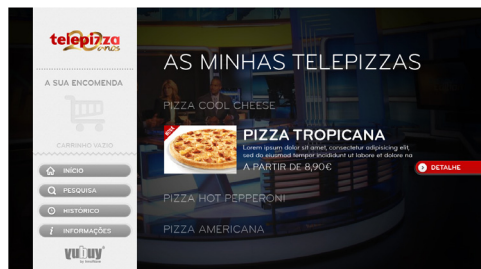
telepizza 20 anos

A SUA ENCOMENDA

CARRINHO VAZIO

INÍCIO

PESQUISA

HISTÓRICO

INFORMAÇÕES

vuduy

AS MINHAS TELEPIZZAS

PIZZA COOL CHEESE

NEW

PIZZA TROPICANA

Lorem ipsum dolor sit amet, consectetur adipisicing elit, sed do eiusmod tempor incididunt ut labore et dolore na

A PARTIR DE 8,90€

DETALHE

PIZZA HOT PEPPERONI

PIZZA AMERICANA